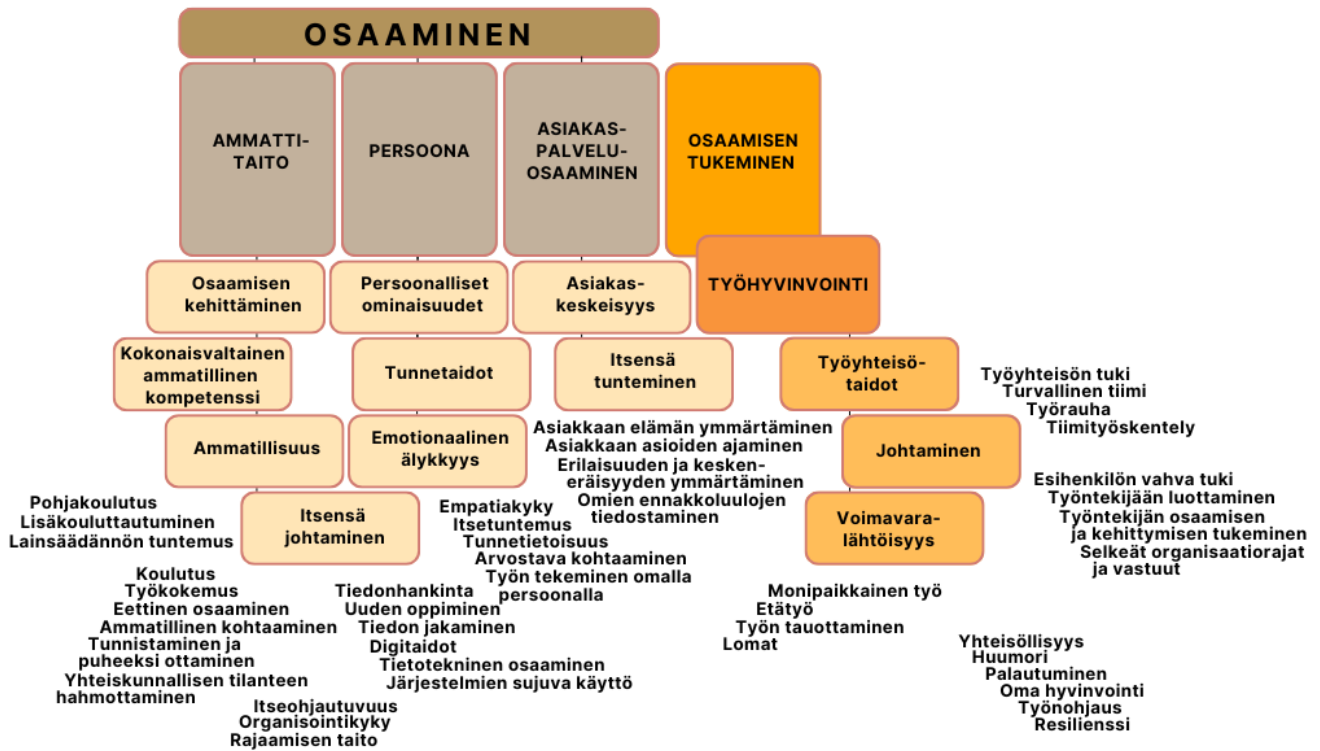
OSAAMINEN

AMMATTI-TAITO

PERSOONA

ASIAKAS-PALVELU-OSAAMINEN

OSAAMISEN TUKEMINEN

TYÖHYVINVOINTI

Osaamisen kehittäminen

Kokonaisvaltainen ammatillinen kompetenssi

Ammatillisuus

Itsensä johtaminen

Pohjakoulutus
Lisäkouluttautuminen
Lainsäädännön tuntemus

Koulutus
Työkokemus
Eettinen osaaminen
Ammatillinen kohtaaminen
Tunnistaminen ja puheeksi ottaminen
Yhteiskunnallisen tilanteen hahmottaminen

Itseohjautuvuus
Organisointikyky
Rajaamisen taito

Persoonalliset ominaisuudet

Tunnetaidot

Emotionaalinen älykkyys

Empatiakyky
Itsetuntemus
Tunnetietoisuus
Arvostava kohtaaminen
Työn tekeminen omalla persoonalla

Tiedonhankinta
Uuden oppiminen
Tiedon jakaminen
Digitaidot
Tietotekninen osaaminen
Järjestelmien sujuva käyttö

Asiakas-keskeisyys

Itsensä tunteminen

Asiakkaan elämän ymmärtäminen
Asiakkaan asioiden ajaminen
Erilaisuuden ja keskeneräisyyden ymmärtäminen
Omien ennakkoluulojen tiedostaminen

Työyhteisö-taidot

Työyhteisön tuki
Turvallinen tiimi
Työrauha
Tiimityöskentely

Johtaminen

Esihenkilön vahva tuki
Työntekijään luottaminen
Työntekijän osaamisen ja kehittymisen tukeminen
Selkeät organisaatiorajat ja vastuut

Voimavara-lähtöisyys

Monipaikkainen työ
Etätyö
Työn tauottaminen
Lomat

Yhteisöllisyys
Huumori
Palautuminen
Oma hyvinvointi
Työnohjaus
Resilienssi